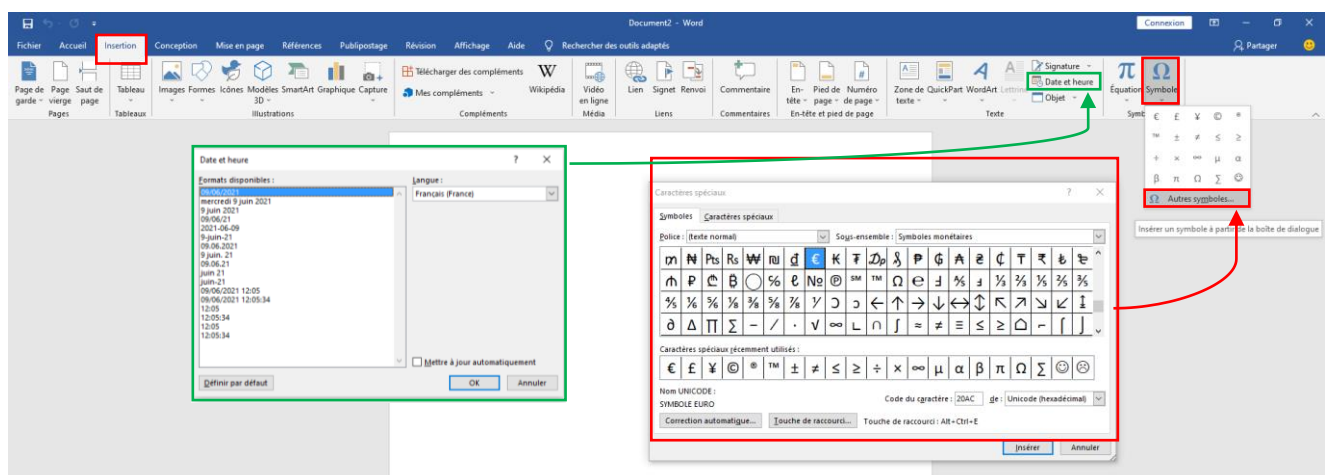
Document2 - Word
Connexion

Fichier Accueil Insertion Conception Mise en page Références Publipostage Révision Affichage Aide Rechercher des outils adaptés
Partager

Page de garde Page vierge Saut de page
Pages
Tableau
Tableaux
Images Formes Icônes Modèles 3D SmartArt Graphique Capture
Illustrations
Télécharger des compléments
Mes compléments
Wikipédia
Compléments
Vidéo en ligne
Média
Lien Signet Renvoi
Liens
Commentaire
Commentaires
En-tête Pied de page Numéro de page
En-tête et pied de page
Zone de texte QuickPart WordArt Lettrine
Signature
Date et heure
Objet
Texte
Équation Symbole
Symb

€ £ ¥ © ®
™ ± ≠ ≤ ≥
÷ × ∞ µ α
β π Ω ∑ ☺
Autres symboles...
Insérer un symbole à partir de la boîte de dialogue

Date et heure
Formats disponibles :
09/06/2021
mercredi 9 juin 2021
9 juin 2021
09/06/21
2021-06-09
9-juin-21
09.06.2021
9 juin. 21
09.06.21
juin 21
juin-21
09/06/2021 12:05
09/06/2021 12:05:34
12:05
12:05:34
12:05
12:05:34
Langue :
Français (France)
Mettre à jour automatiquement
Définir par défaut
OK
Annuler

Caractères spéciaux
Symboles Caractères spéciaux
Police : (texte normal)
Sous-ensemble : Symboles monétaires
₥ ₦ ₧ ₨ ₩ ₪ ₫ € ₭ ₮ ₯ ₰ ₱ ₲ ₳ ₴ ₵ ₸ ₹ ₺ ₼
₼ ₽ ₾ ₿ ◯ ℅ ℓ № ℗ ℠ ™ Ω ℮ ⅎ ⅍ ⅎ ⅓ ⅔ ⅕ ⅖
⅗ ⅘ ⅙ ⅛ ⅜ ⅞ ⅟ ↄ ↄ ← ↑ → ↓ ↔ ↕ ↖ ↗ ↘ ↙ ↨
∂ ∆ ∏ ∑ − ∕ ∙ √ ∞ ∟ ∩ ∫ ≈ ≠ ≡ ≤ ≥ ⌂ ⌐ ⌠ ⌡
Caractères spéciaux récemment utilisés :
€ £ ¥ © ® ™ ± ≠ ≤ ≥ ÷ × ∞ µ α β π Ω ∑ ☺ ☹
Nom UNICODE :
SYMBOLE EURO
Code du caractère : 20AC de : Unicode (hexadécimal)
Correction automatique... Touche de raccourci... Touche de raccourci : Alt+Ctrl+E
Insérer Annuler